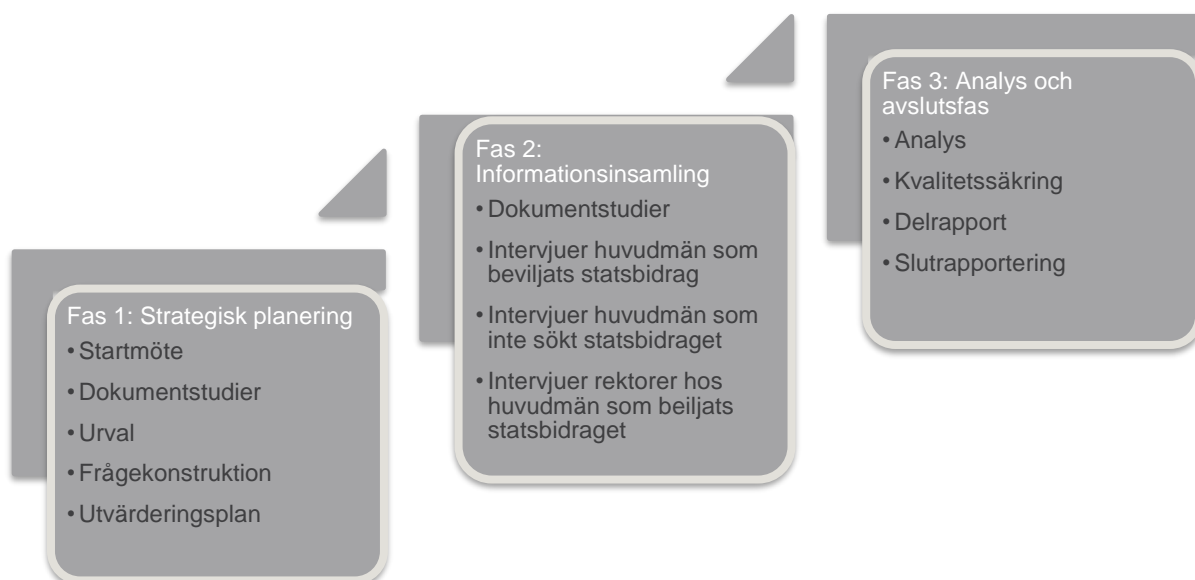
Fas 1: Strategisk planering
• Startmöte
• Dokumentstudier
• Urval
• Frågekonstruktion
• Utvärderingsplan

Fas 2: Informationsinsamling
• Dokumentstudier
• Intervjuer huvudmän som beviljats statsbidrag
• Intervjuer huvudmän som inte sökt statsbidraget
• Intervjuer rektorer hos huvudmän som beiljats statsbidraget

Fas 3: Analys och avslutsfas
• Analys
• Kvalitetssäkring
• Delrapport
• Slutrapportering